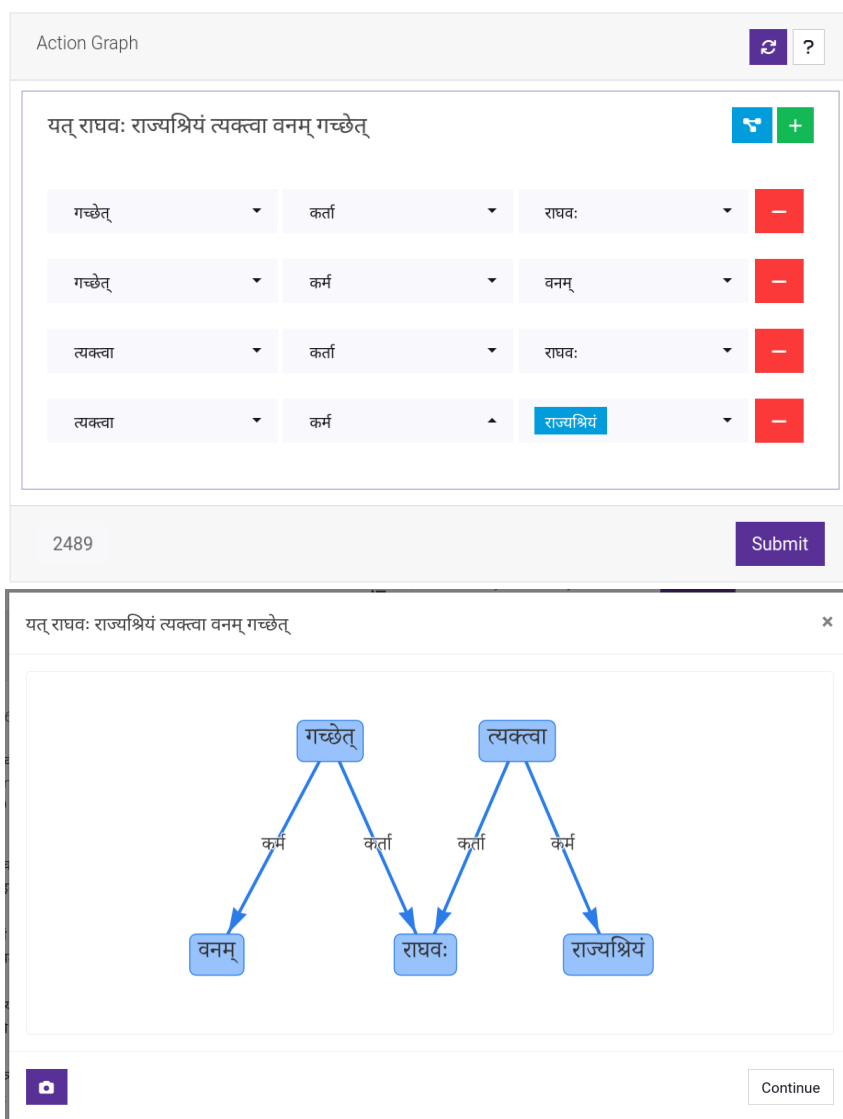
Action Graph

?

यत् राघवः राज्यश्रियं त्यक्त्वा वनम् गच्छेत्

+

| | | | |
|---|---|---|---|
| गच्छेत् | कर्ता | राघवः | − |
| गच्छेत् | कर्म | वनम् | − |
| त्यक्त्वा | कर्ता | राघवः | − |
| त्यक्त्वा | कर्म | राज्यश्रियं | − |

2489

Submit

यत् राघवः राज्यश्रियं त्यक्त्वा वनम् गच्छेत्

×

गच्छेत्

त्यक्त्वा

कर्म

कर्ता

कर्ता

कर्म

वनम्

राघवः

राज्यश्रियं

Continue